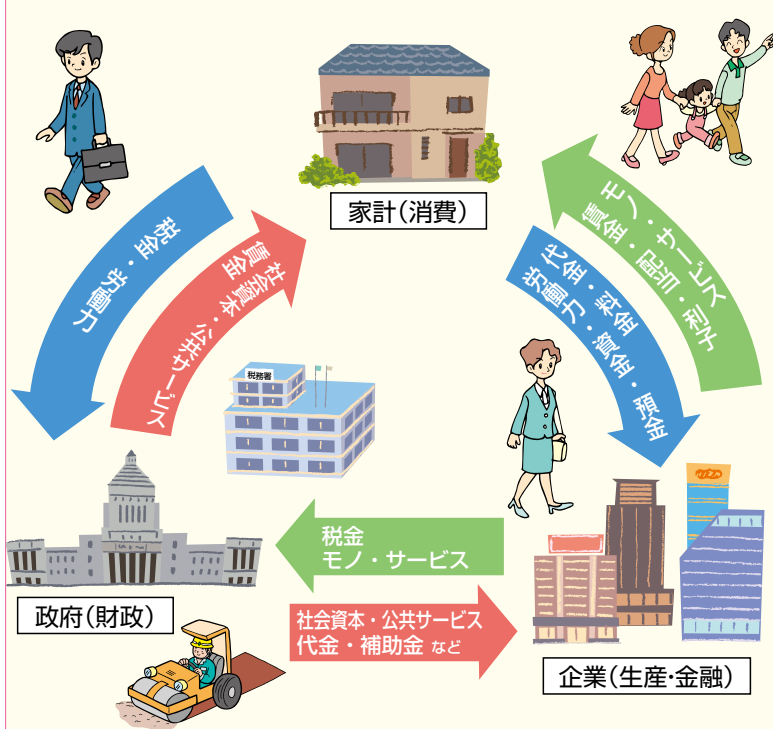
家計（消費）

税金・労働力

賃金・社会資本・公共サービス

税務署

賃金・モノ・サービス・配当・利子

代金・労働力・税金・預金

税金
モノ・サービス

社会資本・公共サービス
代金・補助金 など

政府（財政）

企業（生産・金融）